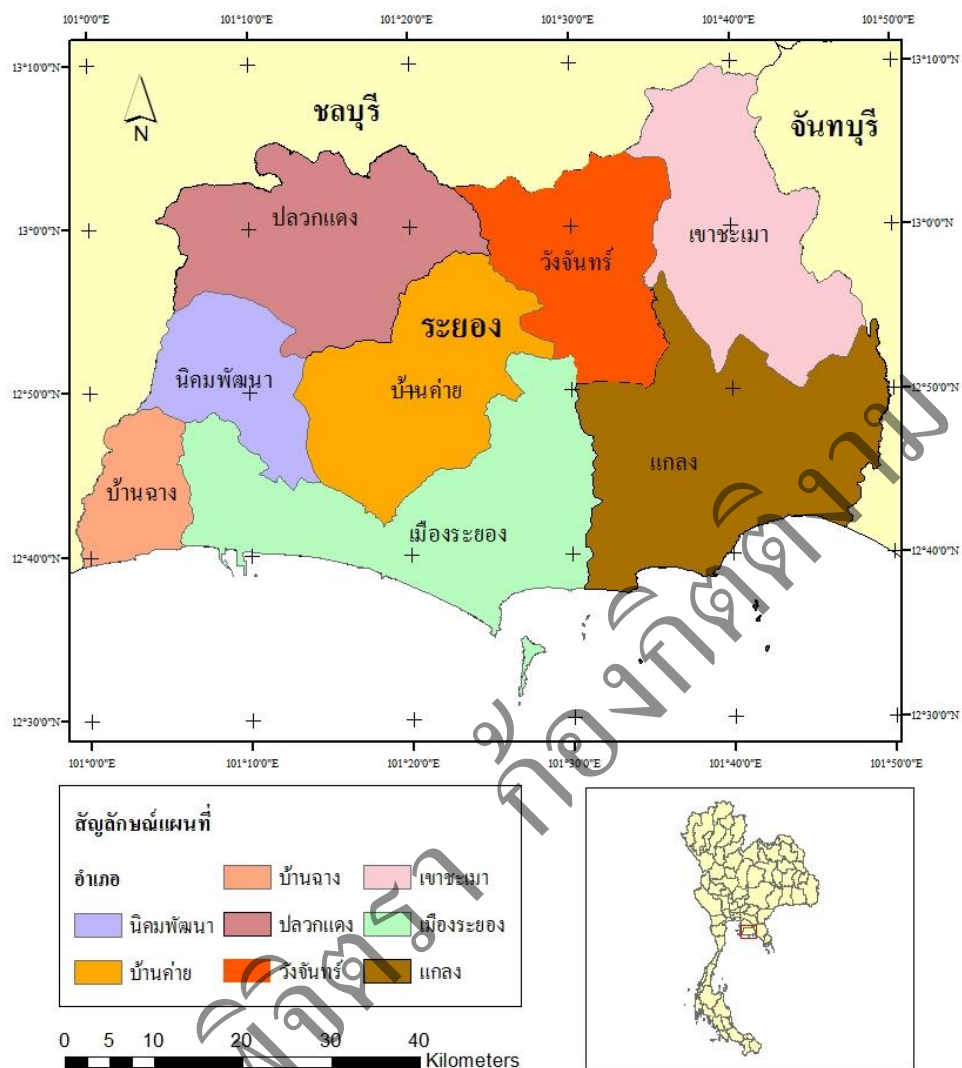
101°0'0"E 101°10'0"E 101°20'0"E 101°30'0"E 101°40'0"E 101°50'0"E

13°10'0"N 13°10'0"N

N

ชลบุรี

จันทบุรี

13°0'0"N 13°0'0"N

ปลวกแดง

วังจันทร์

เขาชะเมา

ระยอง

นิคมพัฒนา

บ้านค่าย

12°50'0"N 12°50'0"N

แกลง

บ้านฉาง

เมืองระยอง

12°40'0"N 12°40'0"N

12°30'0"N 12°30'0"N

101°0'0"E 101°10'0"E 101°20'0"E 101°30'0"E 101°40'0"E 101°50'0"E

สัญลักษณ์แผนที่

อำเภอ

| บ้านฉาง | เขาชะเมา |
|---|---|

| นิคมพัฒนา | ปลวกแดง | เมืองระยอง |
|---|---|---|
| บ้านค่าย | วังจันทร์ | แกลง |

0 5 10 20 30 40
Kilometers

นิจศรา กองกิติใหม่